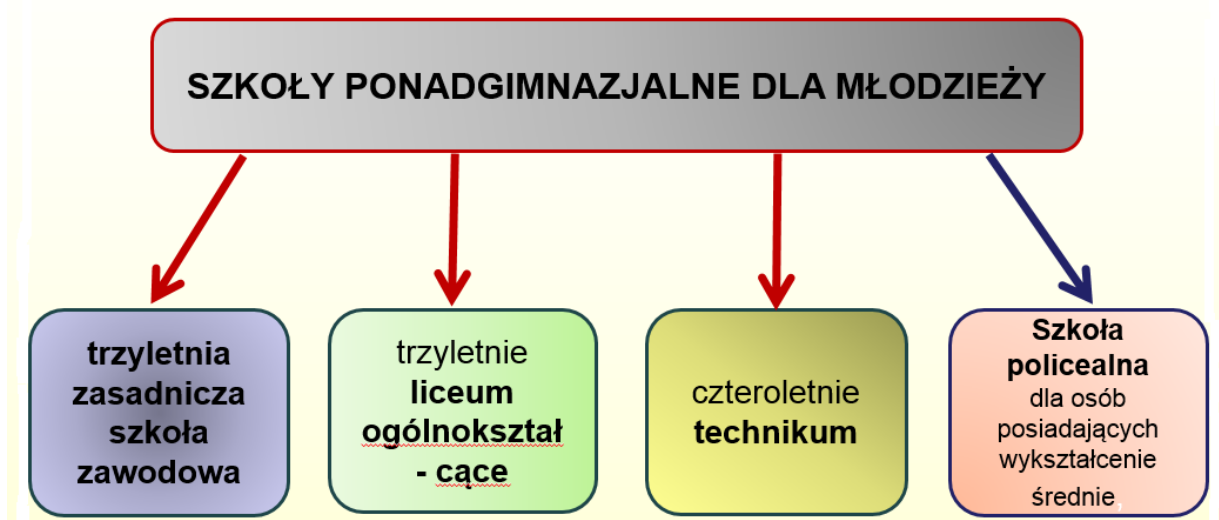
SZKOŁY PONADGIMNAZJALNE DLA MŁODZIEŻY

trzyletnia zasadnicza szkoła zawodowa

trzyletnie liceum ogólnokształ - cące

czteroletnie technikum

Szkoła policealna dla osób posiadających wykształcenie średnie